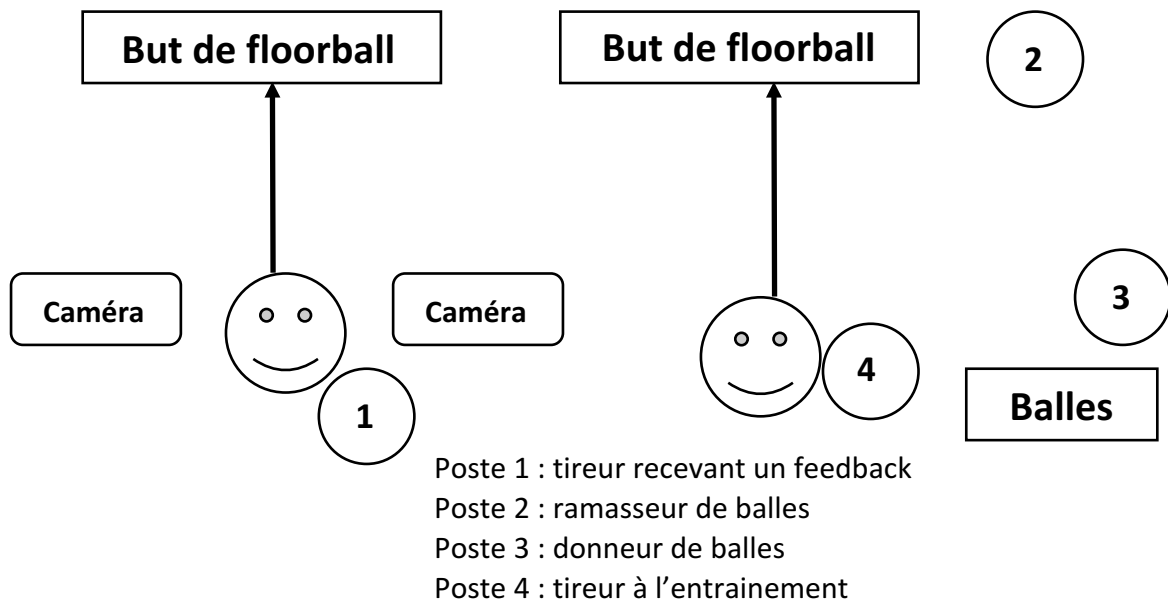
But de floorball

But de floorball

2

Caméra

Caméra

3

4

1

Balles

Poste 1 : tireur recevant un feedback
Poste 2 : ramasseur de balles
Poste 3 : donneur de balles
Poste 4 : tireur à l'entrainement